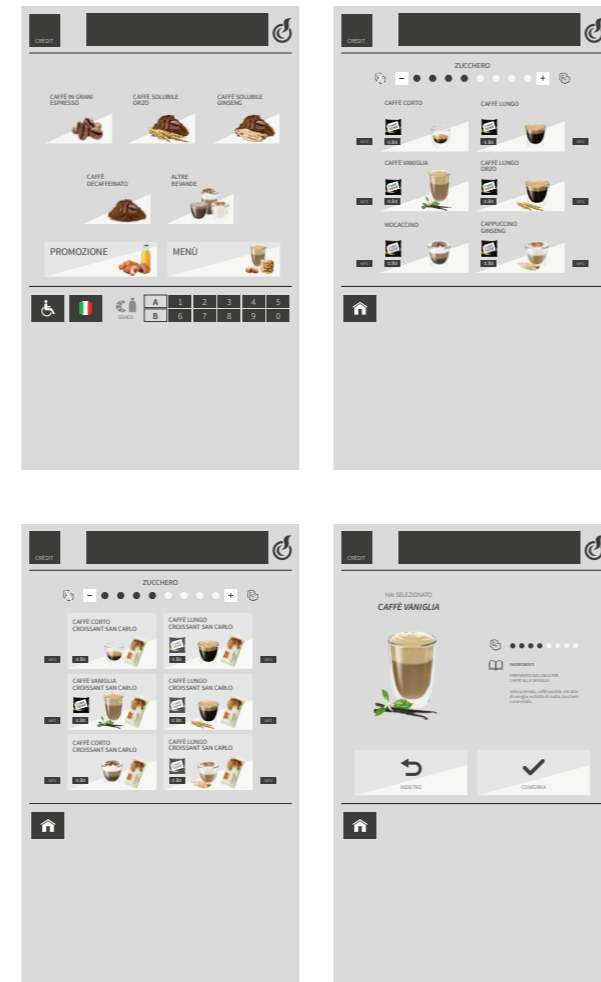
CRÉDIT

CAFFÈ IN GRANI ESPRESSO

CAFFÈ SOLUBILE ORZO

CAFFÈ SOLUBILE GINSENG

CAFFÈ DECAFFEINATO

ALTRE BEVANDE

PROMOZIONE

MENÙ

SNACK

| A | 1 | 2 | 3 | 4 | 5 |
|---|---|---|---|---|---|
| B | 6 | 7 | 8 | 9 | 0 |

CRÉDIT

ZUCCHERO

−

+

CAFFÈ CORTO

CAFFÈ LUNGO

CAFFÈ VANIGLIA

CAFFÈ LUNGO ORZO

MOCACCINO

CAPPUCCINO GINSENG

INFO

INFO

INFO

INFO

INFO

INFO

0,80

0,80

0,80

0,80

0,80

0,80

CRÉDIT

ZUCCHERO

−

+

CAFFÈ CORTO CROISSANT SAN CARLO

CAFFÈ LUNGO CROISSANT SAN CARLO

CAFFÈ VANIGLIA CROISSANT SAN CARLO

CAFFÈ LUNGO CROISSANT SAN CARLO

CAFFÈ CORTO CROISSANT SAN CARLO

CAFFÈ LUNGO CROISSANT SAN CARLO

INFO

INFO

INFO

INFO

INFO

INFO

0,80

0,80

0,80

0,80

0,80

0,80

CRÉDIT

HAI SELEZIONATO

CAFFÈ VANIGLIA

INGREDIENTI

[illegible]

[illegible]

INDIETRO

CONFERMA